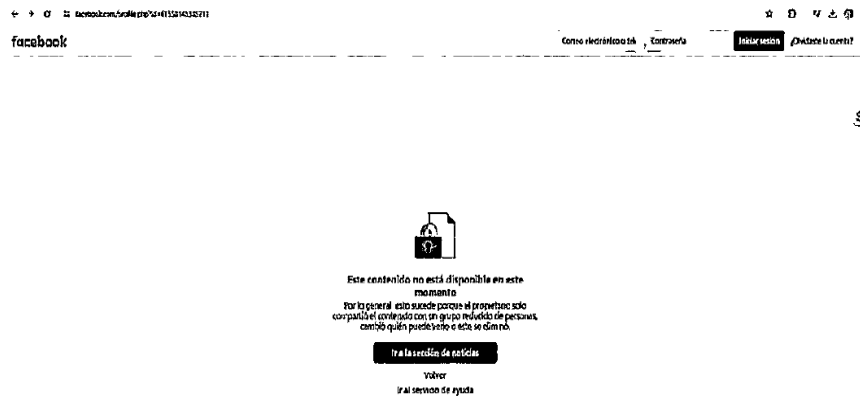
facebook.com/profile.php?id=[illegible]

facebook

Correo electrónico o tel. Contraseña Iniciar sesión ¿Olvidaste la cuenta?

Este contenido no está disponible en este momento

Por lo general, esto sucede porque el propietario solo compartió el contenido con un grupo reducido de personas, cambió quién puede verlo o este se eliminó.

Ir a la sección de noticias

Volver

Ir al servicio de ayuda